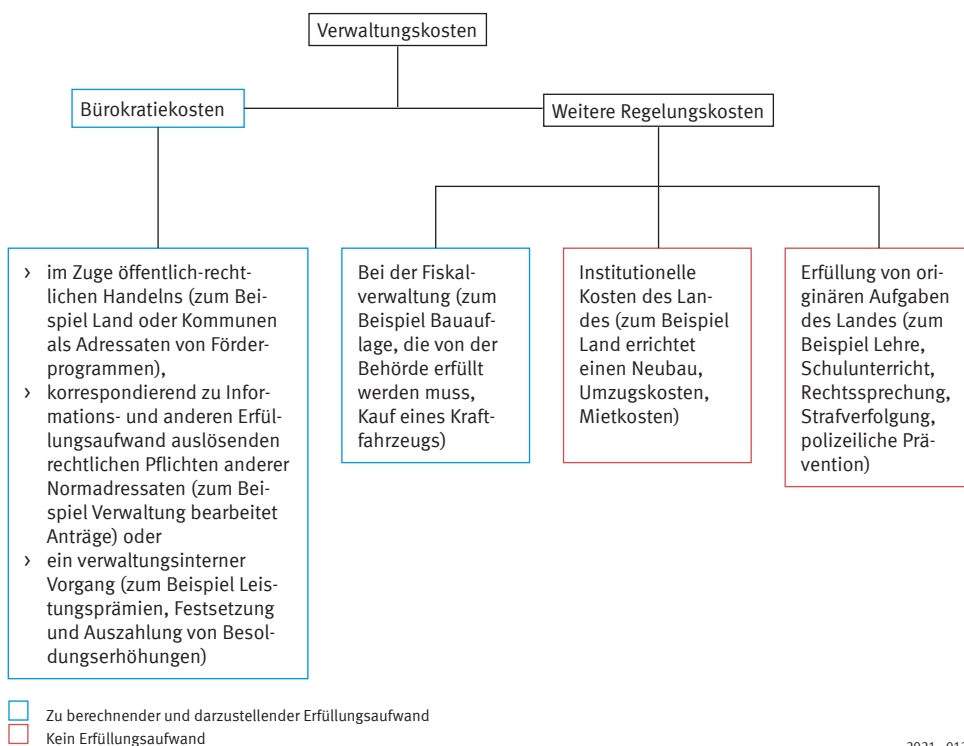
Verwaltungskosten

Bürokratiekosten

Weitere Regelungskosten

› im Zuge öffentlich-rechtlichen Handelns (zum Beispiel Land oder Kommunen als Adressaten von Förderprogrammen),
› korrespondierend zu Informations- und anderen Erfüllungsaufwand auslösenden rechtlichen Pflichten anderer Normadressaten (zum Beispiel Verwaltung bearbeitet Anträge) oder
› ein verwaltungsinterner Vorgang (zum Beispiel Leistungsprämien, Festsetzung und Auszahlung von Besoldungserhöhungen)

Bei der Fiskalverwaltung (zum Beispiel Bauauflage, die von der Behörde erfüllt werden muss, Kauf eines Kraftfahrzeugs)

Institutionelle Kosten des Landes (zum Beispiel Land errichtet einen Neubau, Umzugskosten, Mietkosten)

Erfüllung von originären Aufgaben des Landes (zum Beispiel Lehre, Schulunterricht, Rechtssprechung, Strafverfolgung, polizeiliche Prävention)

Zu berechnender und darzustellender Erfüllungsaufwand
Kein Erfüllungsaufwand

2021 - 01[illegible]